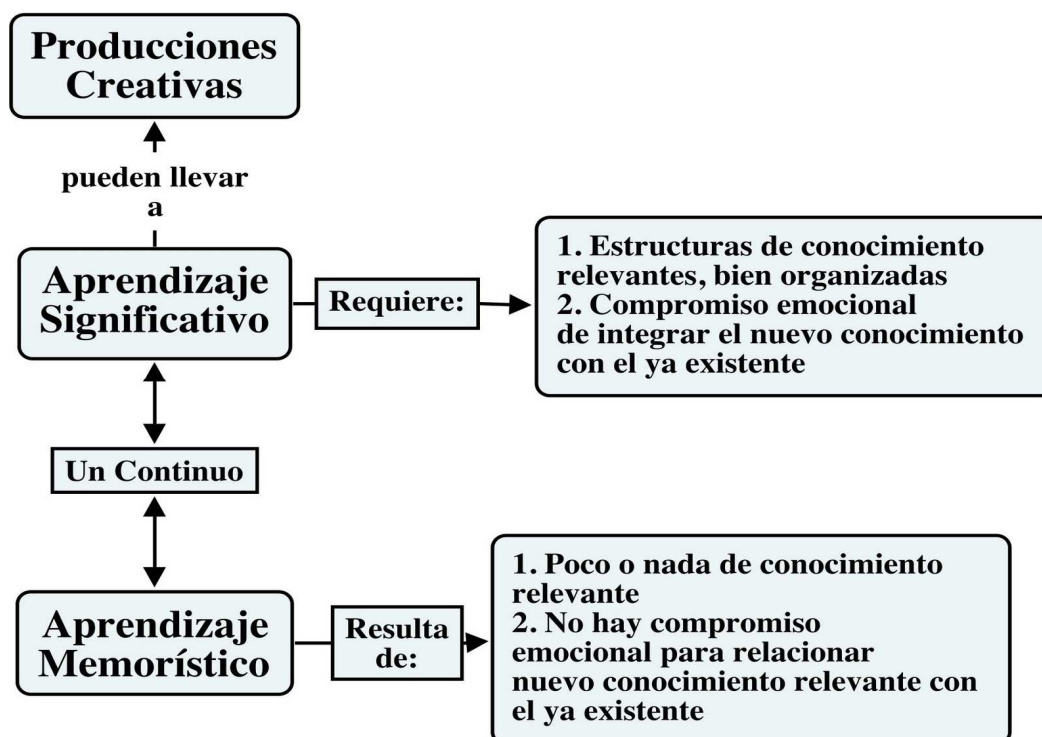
Producciones Creativas

pueden llevar a

Aprendizaje Significativo

Requiere:

1. Estructuras de conocimiento relevantes, bien organizadas
2. Compromiso emocional de integrar el nuevo conocimiento con el ya existente

Un Continuo

Aprendizaje Memorístico

Resulta de:

1. Poco o nada de conocimiento relevante
2. No hay compromiso emocional para relacionar nuevo conocimiento relevante con el ya existente